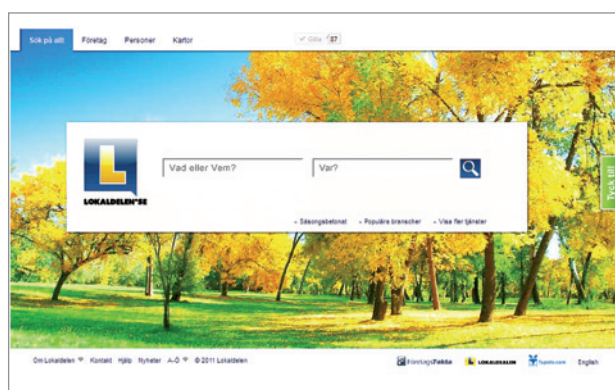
Sök på allt Företag Personer Kartor

Gilla 37

LOKALDELEN.SE

Vad eller Vem?

Var?

Tyck till

Säsongsbetonat Populära branscher Visa fler tjänster

Om Lokaldelen Kontakt Hjälp Nyheter A-Ö © 2011 Lokaldelen

FöretagsFakta LOKALDELEN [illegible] English